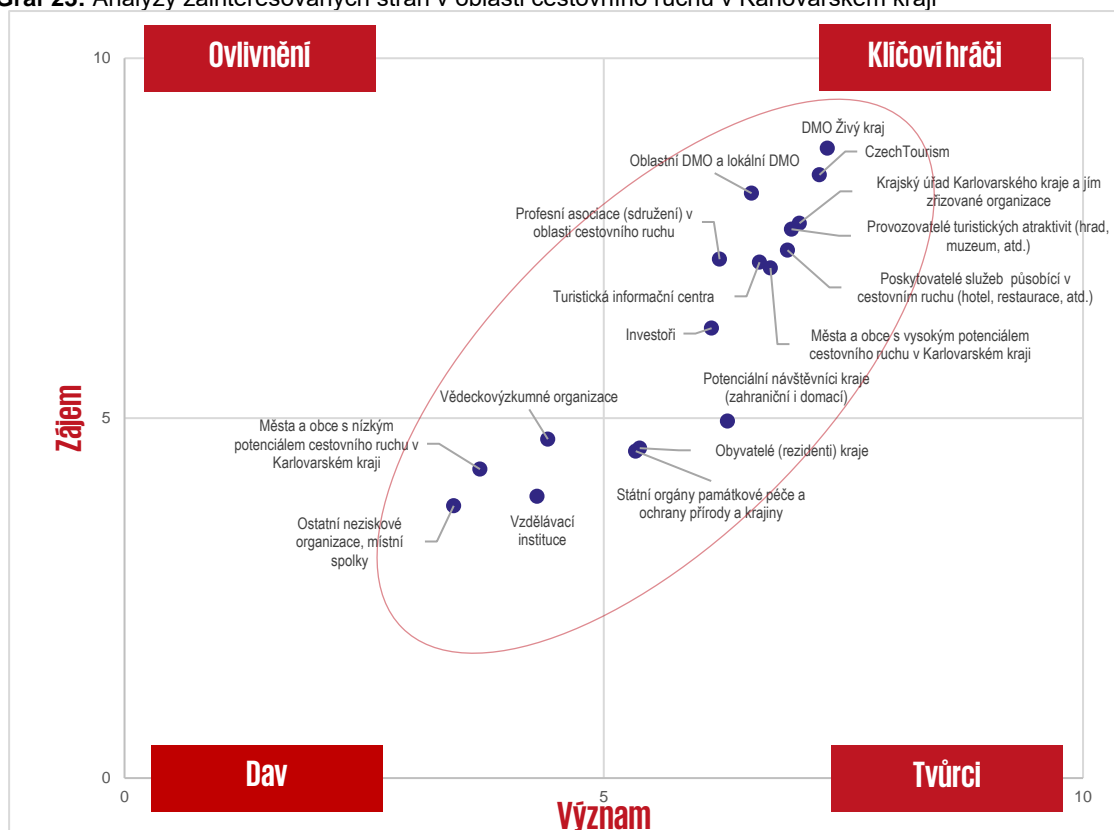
Graf 25: Analýzy zainteresovaných stran v oblasti cestovního ruchu v Karlovarském kraji

Ovlivnění

Klíčoví hráči

Dav

Tvůrci

10

5

0

0

5

10

Zájem

Význam

DMO Živý kraj

CzechTourism

Oblastní DMO a lokální DMO

Krajský úřad Karlovarského kraje a jím zřizované organizace

Profesní asociace (sdružení) v oblasti cestovního ruchu

Provozovatelé turistických atraktivit (hrad, muzeum, atd.)

Poskytovatelé služeb působící v cestovním ruchu (hotel, restaurace, atd.)

Turistická informační centra

Investoři

Města a obce s vysokým potenciálem cestovního ruchu v Karlovarském kraji

Potenciální návštěvníci kraje (zahraniční i domací)

Vědeckovýzkumné organizace

Města a obce s nízkým potenciálem cestovního ruchu v Karlovarském kraji

Obyvatelé (rezidenti) kraje

Státní orgány památkové péče a ochrany přírody a krajiny

Ostatní neziskové organizace, místní spolky

Vzdělávací instituce